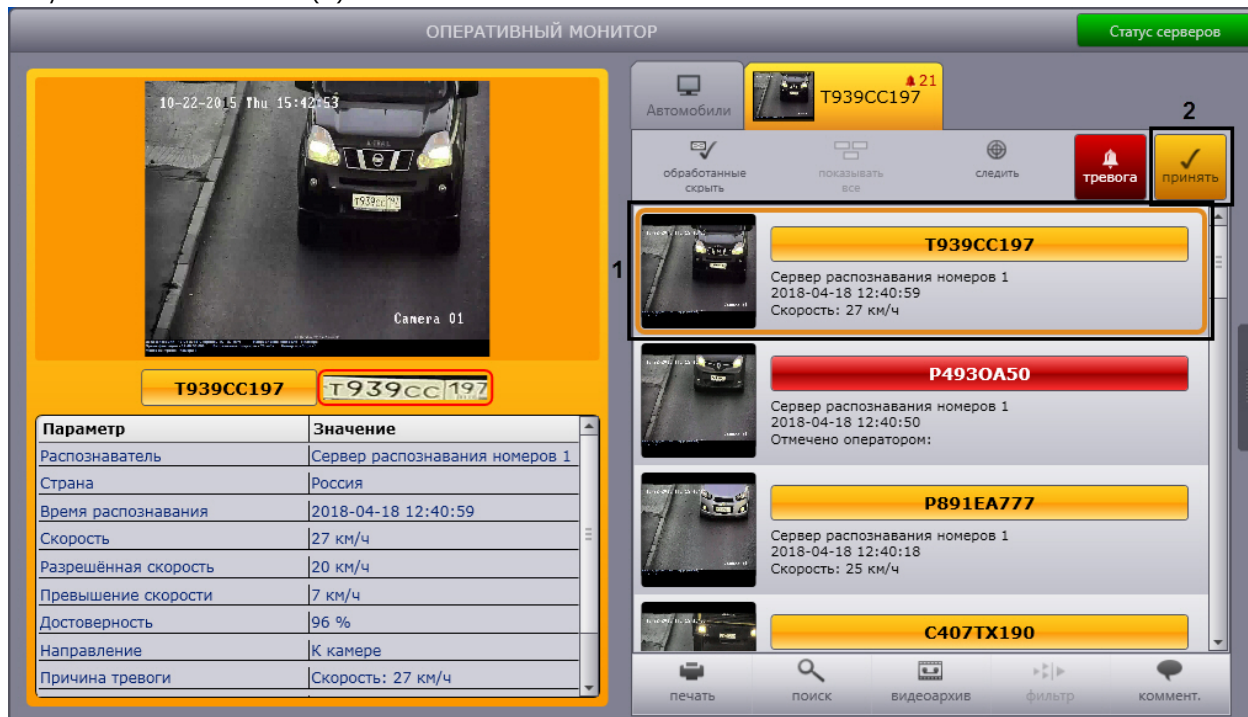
ОПЕРАТИВНЫЙ МОНИТОР

Статус серверов

10-22-2015 Thu 15:42:53

Camera 01

T939CC197

T939CC 197

| Параметр | Значение |
|---|---|
| Распознаватель | Сервер распознавания номеров 1 |
| Страна | Россия |
| Время распознавания | 2018-04-18 12:40:59 |
| Скорость | 27 км/ч |
| Разрешённая скорость | 20 км/ч |
| Превышение скорости | 7 км/ч |
| Достоверность | 96 % |
| Направление | К камере |
| Причина тревоги | Скорость: 27 км/ч |

Автомобили

21

T939CC197

2

обработанные скрыть

показывать все

следить

тревога

принять

1

T939CC197

Сервер распознавания номеров 1
2018-04-18 12:40:59
Скорость: 27 км/ч

P493OA50

Сервер распознавания номеров 1
2018-04-18 12:40:50
Отмечено оператором:

P891EA777

Сервер распознавания номеров 1
2018-04-18 12:40:18
Скорость: 25 км/ч

C407TX190

печать

поиск

видеоархив

фильтр

коммент.